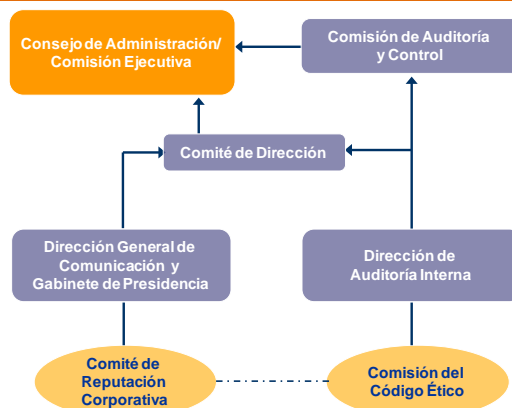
Consejo de Administración/ Comisión Ejecutiva

Comisión de Auditoría y Control

Comité de Dirección

Dirección General de Comunicación y Gabinete de Presidencia

Dirección de Auditoría Interna

Comité de Reputación Corporativa

Comisión del Código Ético